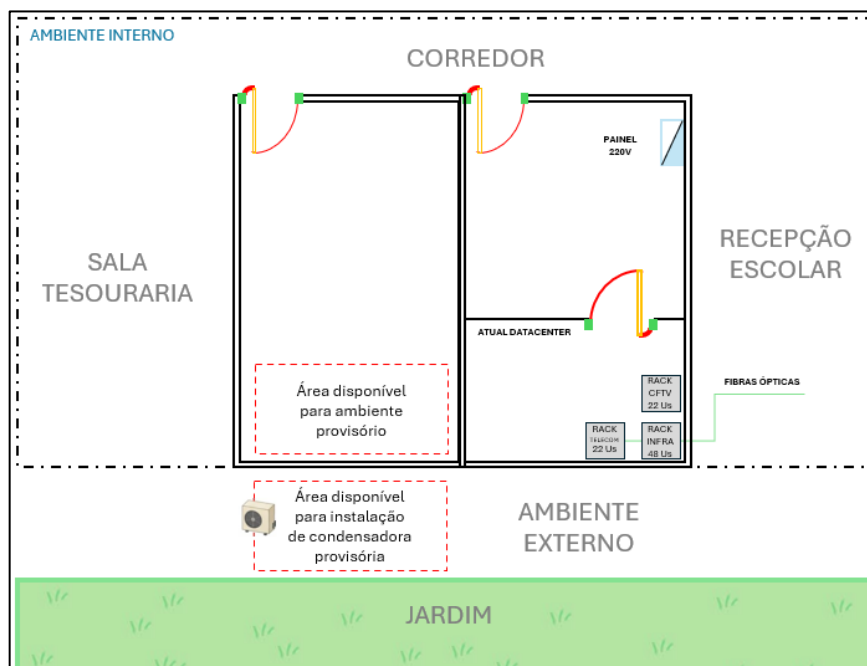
AMBIENTE INTERNO

CORREDOR

PAINEL 220V

SALA TESOURARIA

RECEPÇÃO ESCOLAR

ATUAL DATACENTER

Área disponível para ambiente provisório

RACK CFTV 22 Us

FIBRAS ÓPTICAS

RACK TELECOM 22 Us

RACK INFRA 48 Us

Área disponível para instalação de condensadora provisória

AMBIENTE EXTERNO

JARDIM